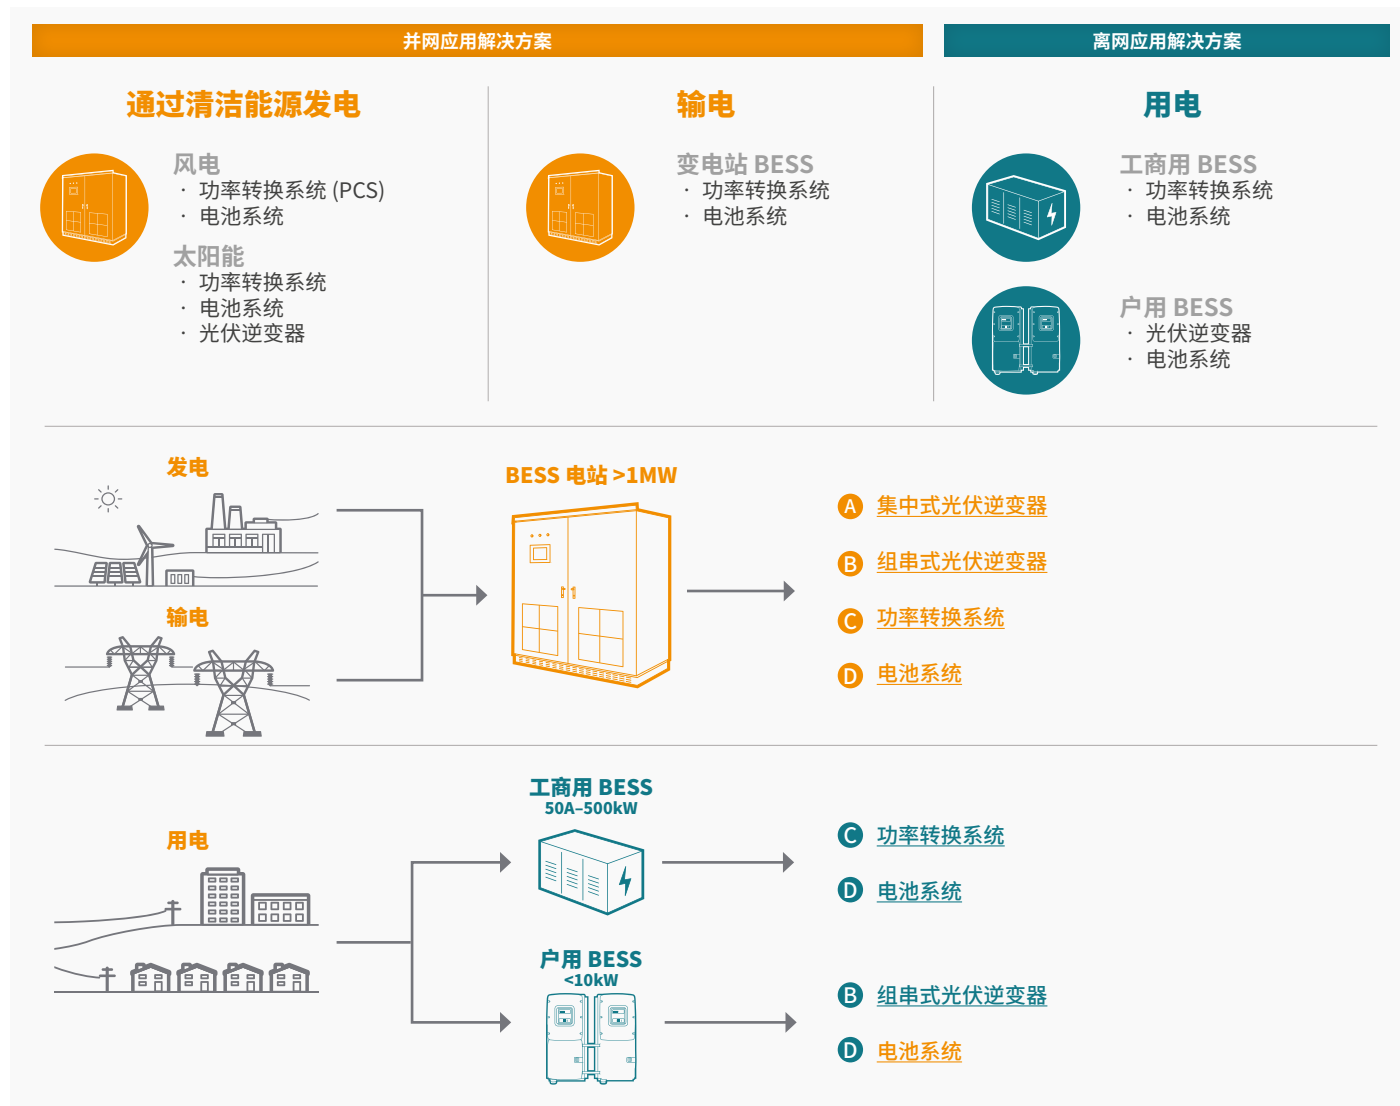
并网应用解决方案

离网应用解决方案

通过清洁能源发电

风电
· 功率转换系统 (PCS)
· 电池系统

太阳能
· 功率转换系统
· 电池系统
· 光伏逆变器

输电

变电站 BESS
· 功率转换系统
· 电池系统

用电

工商用 BESS
· 功率转换系统
· 电池系统

户用 BESS
· 光伏逆变器
· 电池系统

发电

输电

BESS 电站 >1MW

A 集中式光伏逆变器

B 组串式光伏逆变器

C 功率转换系统

D 电池系统

用电

工商用 BESS
50A–500kW

C 功率转换系统

D 电池系统

户用 BESS
<10kW

B 组串式光伏逆变器

D 电池系统